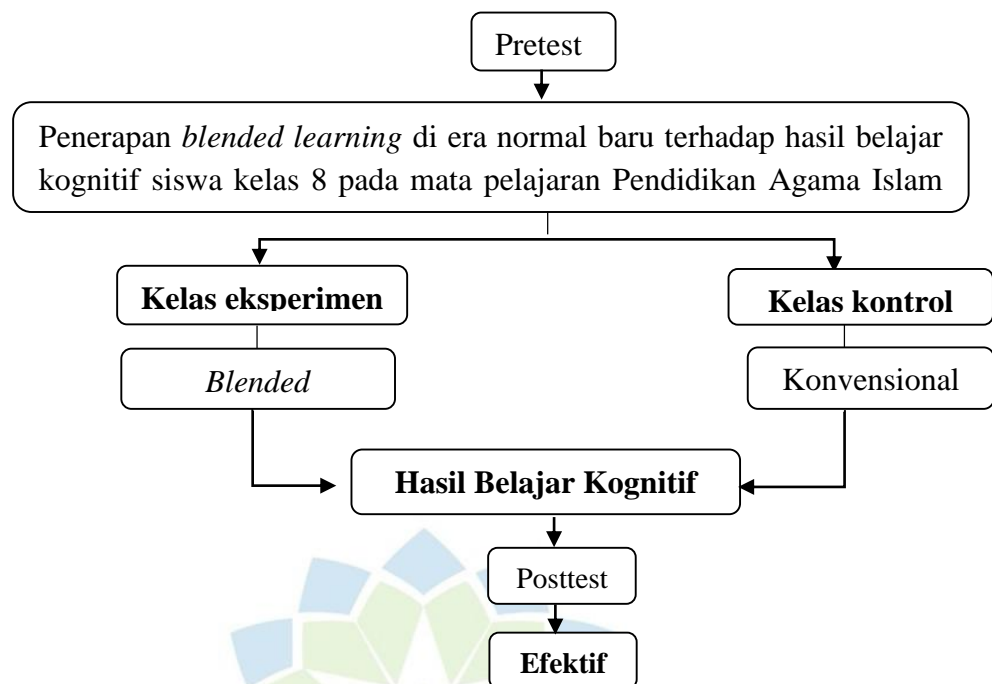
Pretest

Penerapan *blended learning* di era normal baru terhadap hasil belajar kognitif siswa kelas 8 pada mata pelajaran Pendidikan Agama Islam

**Kelas eksperimen**

*Blended*

**Kelas kontrol**

Konvensional

**Hasil Belajar Kognitif**

Posttest

**Efektif**